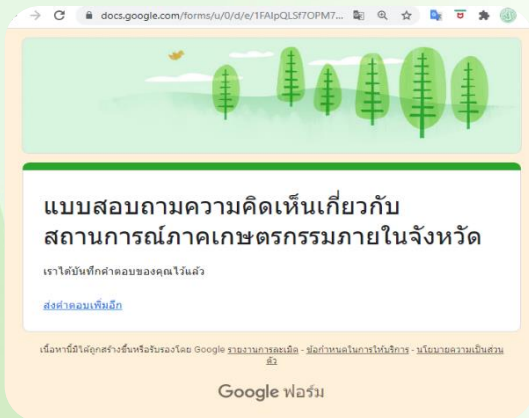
docs.google.com/forms/u/0/d/e/1FAIpQLSf7OPM7...

แบบสอบถามความคิดเห็นเกี่ยวกับสถานการณ์ภาคเกษตรกรรมภายในจังหวัด

เราได้บันทึกคำตอบของคุณไว้แล้ว

ส่งคำตอบเพิ่มอีก

เนื้อหานี้มิได้ถูกสร้างขึ้นหรือรับรองโดย Google รายงานการละเมิด - ข้อกำหนดในการให้บริการ - นโยบายความเป็นส่วนตัว

Google ฟอร์ม